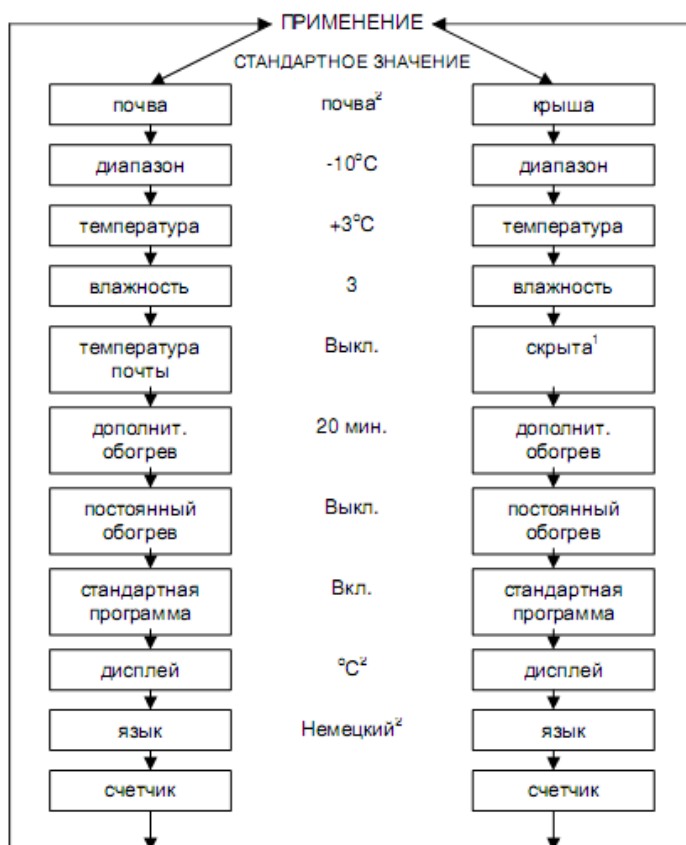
ПРИМЕНЕНИЕ

СТАНДАРТНОЕ ЗНАЧЕНИЕ

| | СТАНДАРТНОЕ ЗНАЧЕНИЕ | |
|---|---|---|
| почва | почва$^2$ | крыша |
| диапазон | -10°C | диапазон |
| температура | +3°C | температура |
| влажность | 3 | влажность |
| температура почты | Выкл. | скрыта$^1$ |
| дополнит. обогрев | 20 мин. | дополнит. обогрев |
| постоянный обогрев | Выкл. | постоянный обогрев |
| стандартная программа | Вкл. | стандартная программа |
| дисплей | °C$^2$ | дисплей |
| язык | Немецкий$^2$ | язык |
| счетчик | | счетчик |